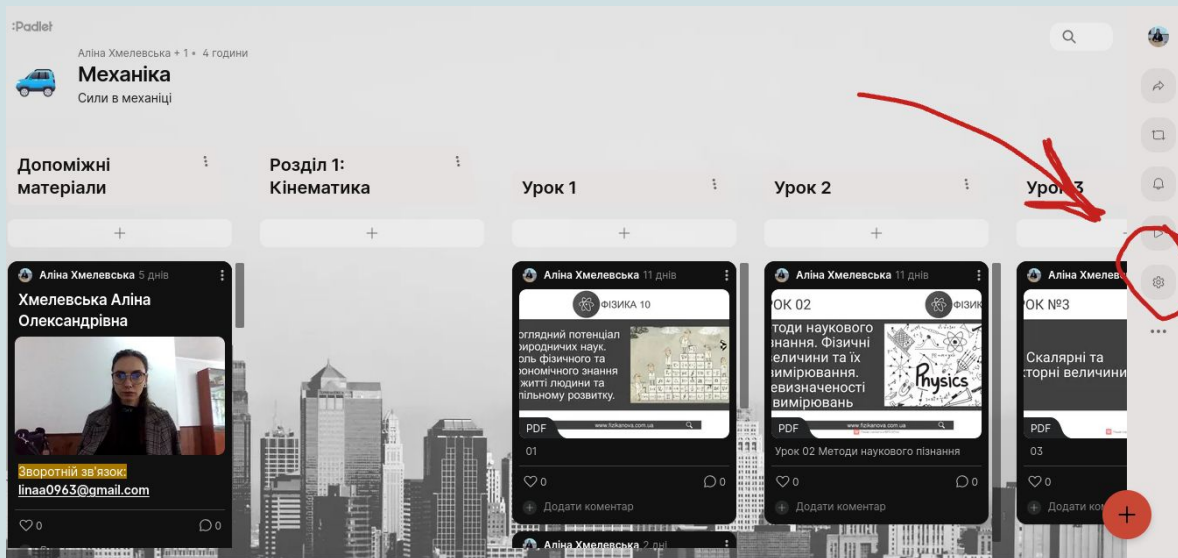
:Padlet

Аліна Хмелевська + 1 • 4 години

Механіка

Сили в механіці

Допоміжні матеріали

Розділ 1: Кінематика

Урок 1

Урок 2

Урок 3

+

+

+

+

Аліна Хмелевська 5 днів

Хмелевська Аліна Олександрівна

Зворотній зв'язок:
linaa0963@gmail.com

0

0

Аліна Хмелевська 11 днів

ФІЗИКА 10

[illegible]глядний потенціал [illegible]иродничих наук. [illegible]оль фізичного та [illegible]ономічного знання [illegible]житті людини та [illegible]пільному розвитку.

www.fizikanova.com.ua

PDF

01

0

0

Додати коментар

Аліна Хмелевська 2 дні

Аліна Хмелевська 11 днів

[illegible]РОК 02

ФІЗИК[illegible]

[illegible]тоди наукового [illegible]знання. Фізичні величини та їх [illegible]вимірювання. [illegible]евизначеності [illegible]вимірювань

Physics

www.fizikanova.com.ua

PDF

Урок 02 Методи наукового пізнання

0

0

Додати коментар

Аліна Хмелевська

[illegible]РОК №3

Скалярні та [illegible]торні величини

PDF

03

0

+